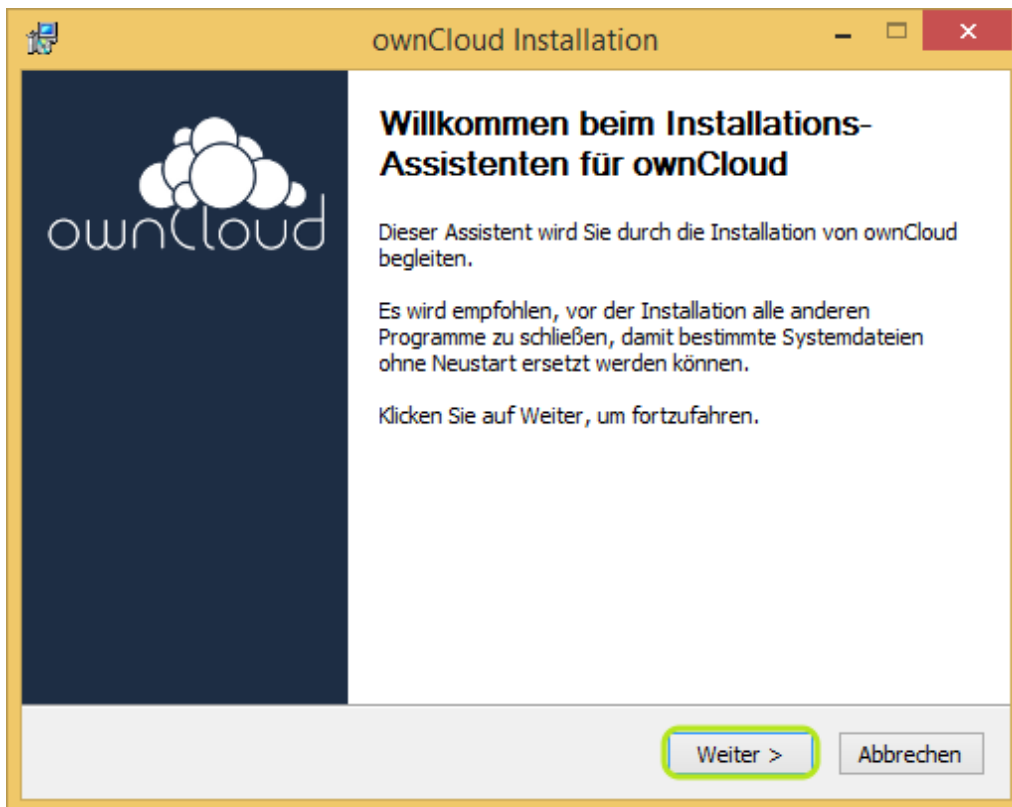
ownCloud Installation

ownCloud

Willkommen beim Installations-Assistenten für ownCloud

Dieser Assistent wird Sie durch die Installation von ownCloud begleiten.

Es wird empfohlen, vor der Installation alle anderen Programme zu schließen, damit bestimmte Systemdateien ohne Neustart ersetzt werden können.

Klicken Sie auf Weiter, um fortzufahren.

Weiter >

Abbrechen